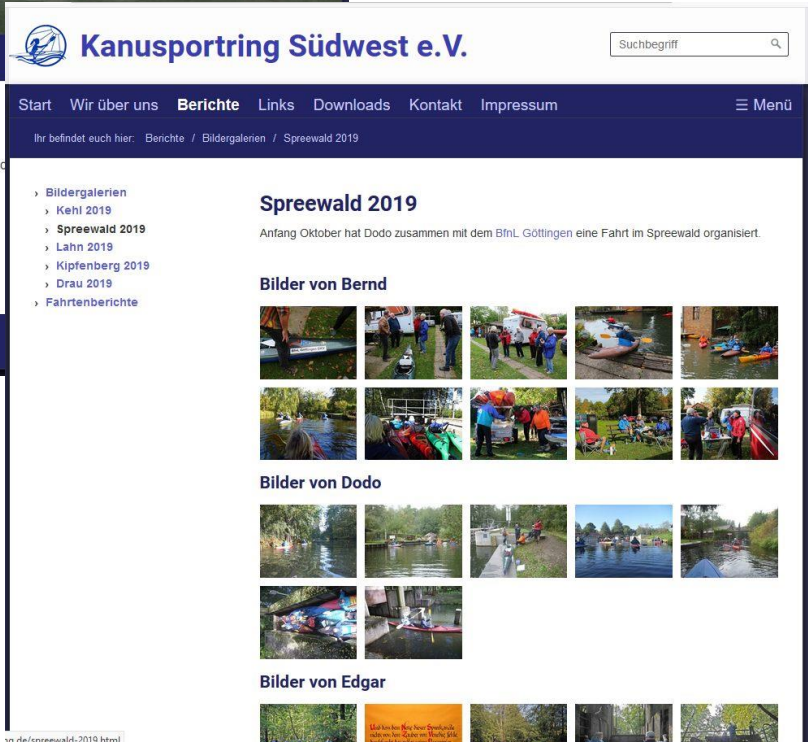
Kanusportring Südwest e.V.

Suchbegriff

Start Wir über uns Berichte Links Downloads Kontakt Impressum ☰ Menü

Ihr befindet euch hier: Berichte / Bildergalerien / Spreewald 2019

› Bildergalerien
› Kehl 2019
› Spreewald 2019
› Lahn 2019
› Kipfenberg 2019
› Drau 2019
› Fahrtenberichte

Spreewald 2019

Anfang Oktober hat Dodo zusammen mit dem BfnL Göttingen eine Fahrt im Spreewald organisiert.

Bilder von Bernd

Bilder von Dodo

Bilder von Edgar

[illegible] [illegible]

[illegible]o.de/spreewald-2019.html